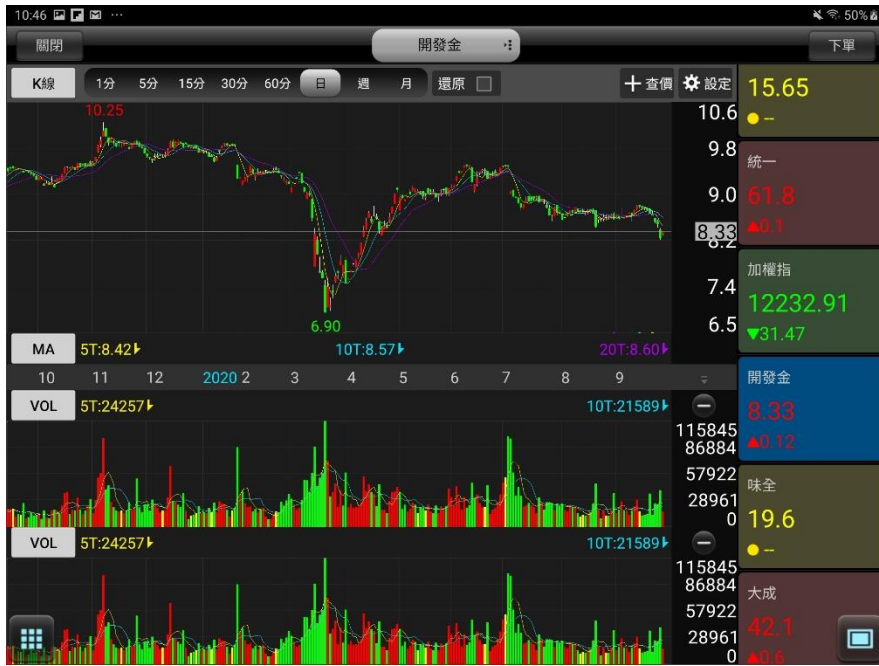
10:46 50%

關閉 開發金 下單

K線 1分 5分 15分 30分 60分 日 週 月 還原 十查價 設定

10.25

10.6
9.8
9.0
8.33
8.2
7.4
6.5

6.90

MA 5T:8.42 10T:8.57 20T:8.60

10 11 12 2020 2 3 4 5 6 7 8 9

VOL 5T:24257 10T:21589
115845
86884
57922
28961
0

VOL 5T:24257 10T:21589
115845
86884
57922
28961
0

15.65
● --

統一
61.8
▲0.1

加權指
12232.91
▼31.47

開發金
8.33
▲0.12

味全
19.6
● --

大成
42.1
▲0.6